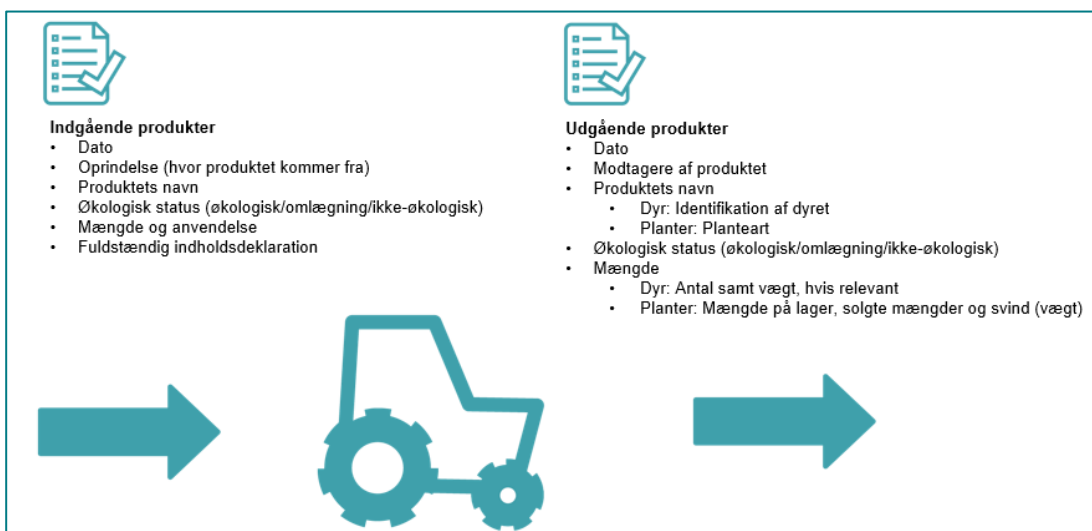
**Indgående produkter**
- Dato
- Oprindelse (hvor produktet kommer fra)
- Produktets navn
- Økologisk status (økologisk/omlægning/ikke-økologisk)
- Mængde og anvendelse
- Fuldstændig indholdsdeklaration

**Udgående produkter**
- Dato
- Modtagere af produktet
- Produktets navn
  - Dyr: Identifikation af dyret
  - Planter: Planteart
- Økologisk status (økologisk/omlægning/ikke-økologisk)
- Mængde
  - Dyr: Antal samt vægt, hvis relevant
  - Planter: Mængde på lager, solgte mængder og svind (vægt)